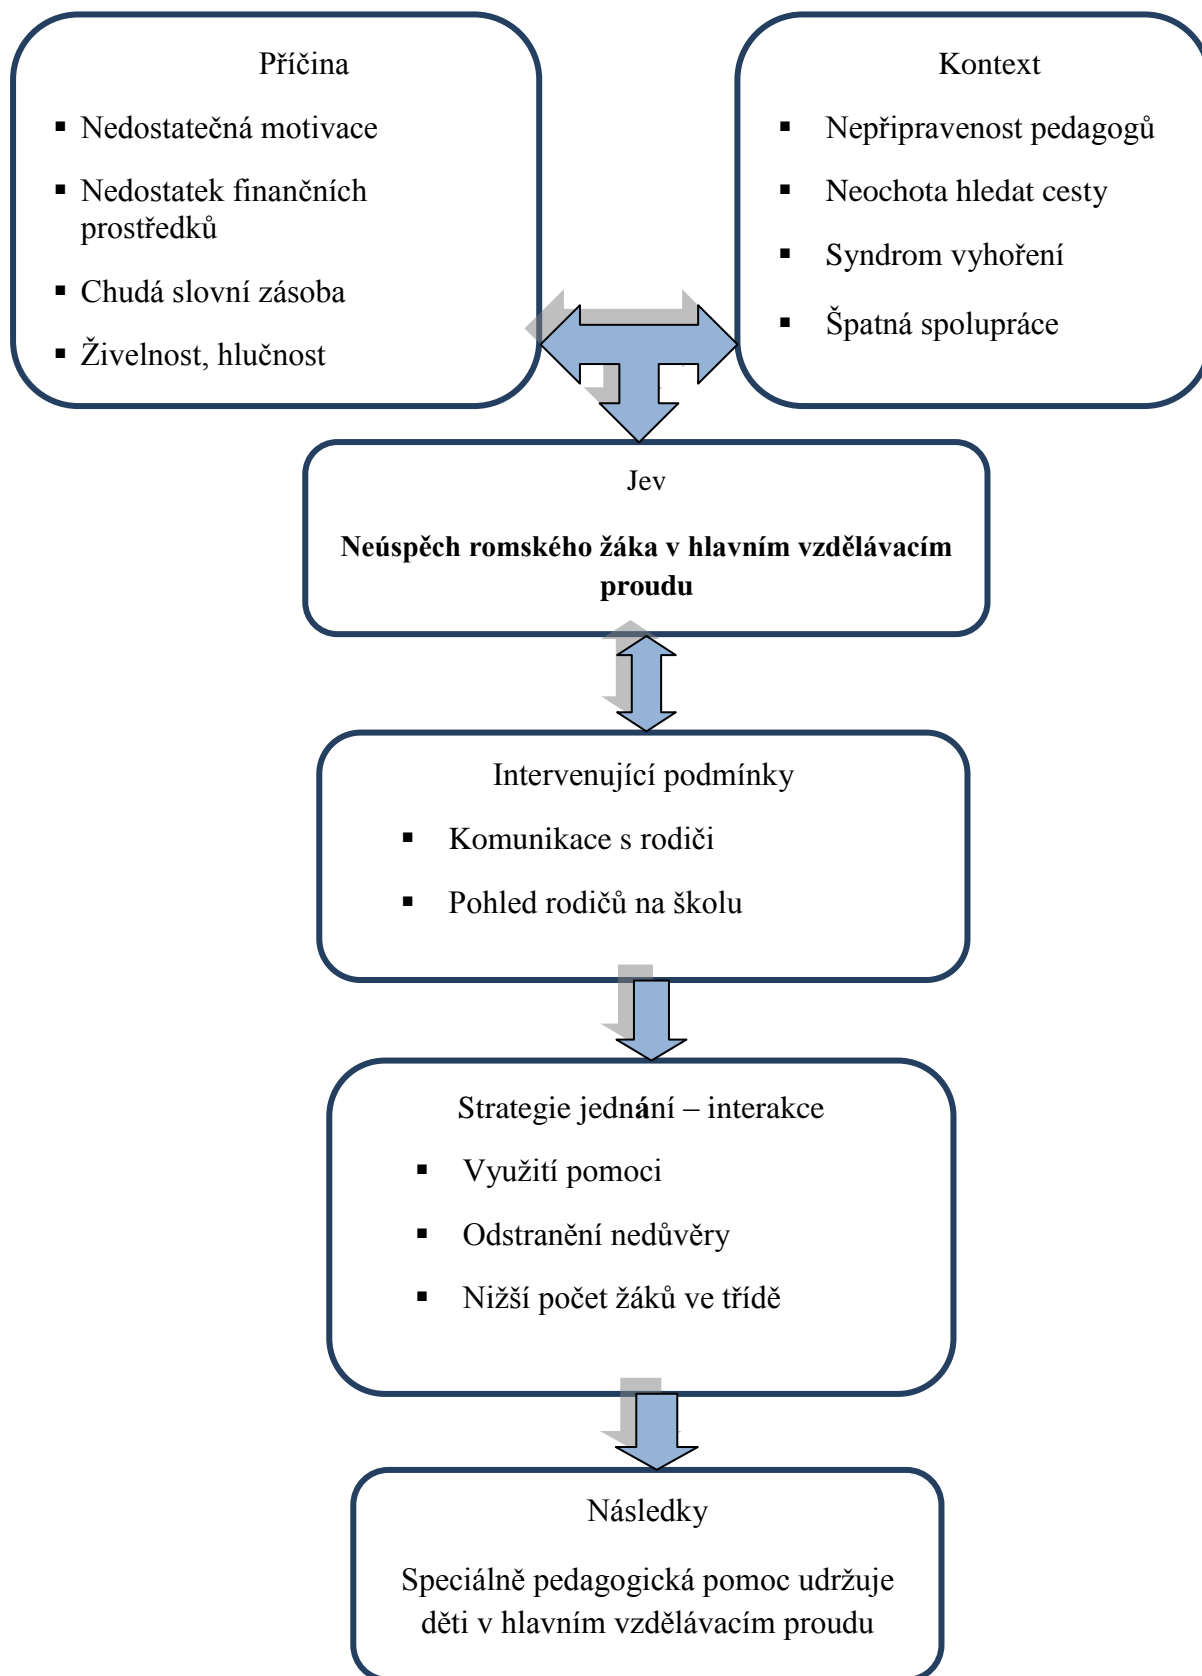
Příčina

- Nedostatečná motivace
- Nedostatek finančních prostředků
- Chudá slovní zásoba
- Živelnost, hlučnost

Kontext

- Nepřipravenost pedagogů
- Neochota hledat cesty
- Syndrom vyhoření
- Špatná spolupráce

Jev

**Neúspěch romského žáka v hlavním vzdělávacím proudu**

Intervenující podmínky

- Komunikace s rodiči
- Pohled rodičů na školu

Strategie jednání – interakce

- Využití pomoci
- Odstranění nedůvěry
- Nižší počet žáků ve třídě

Následky

Speciálně pedagogická pomoc udržuje děti v hlavním vzdělávacím proudu